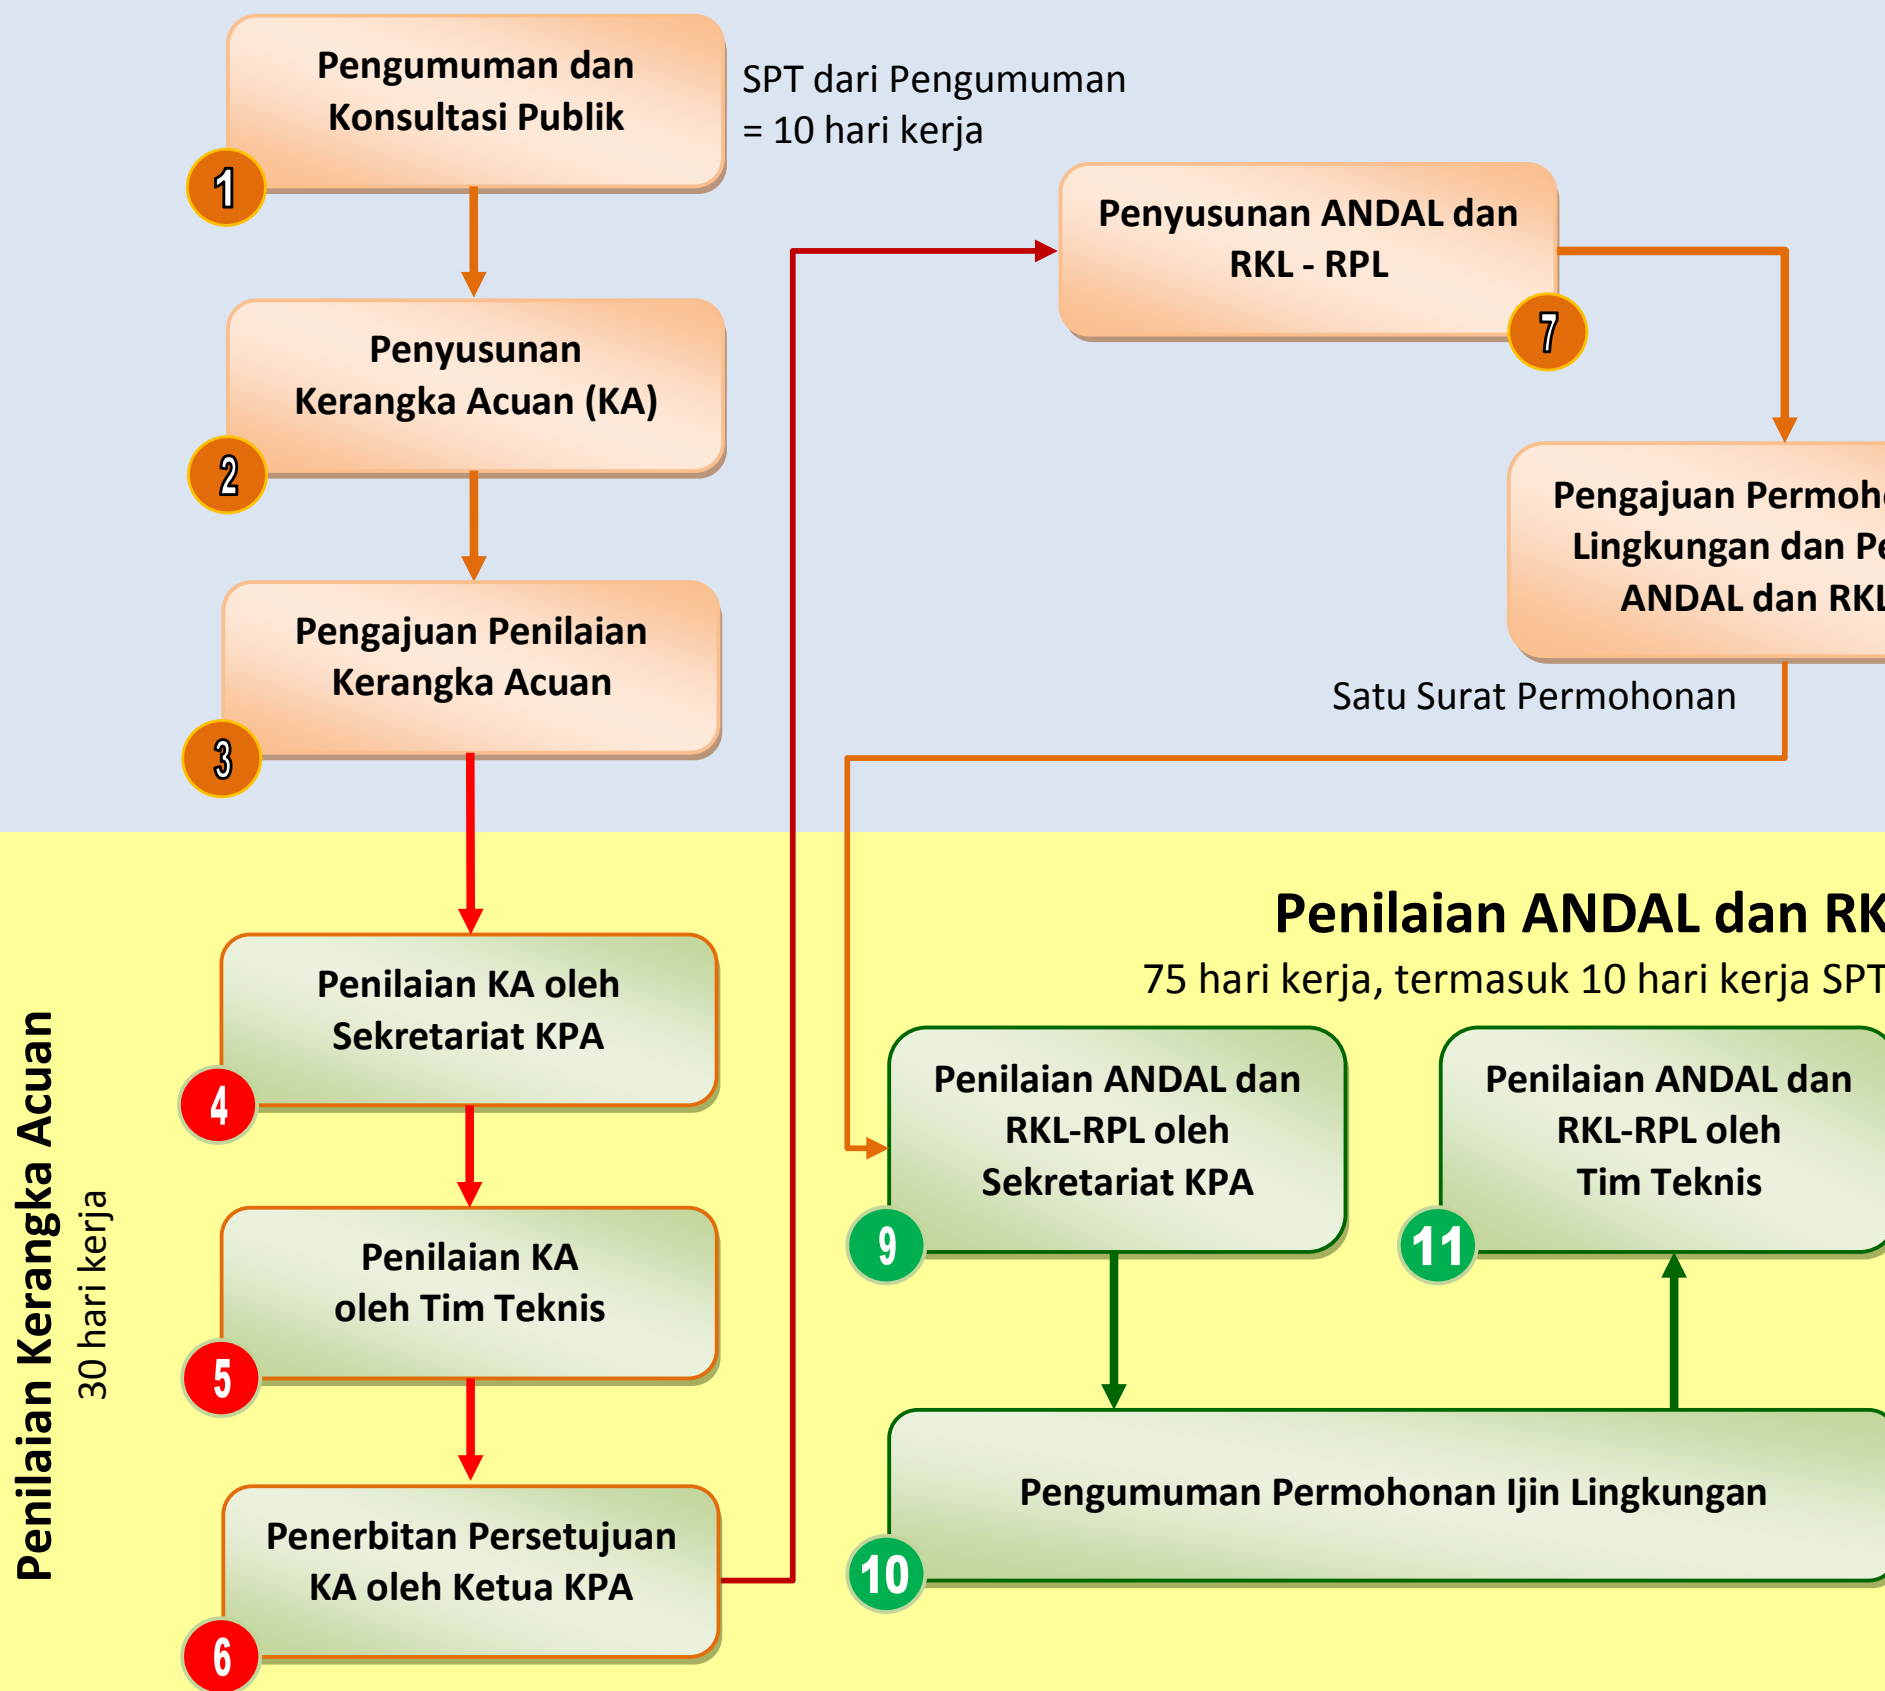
1
Pengumuman dan Konsultasi Publik

SPT dari Pengumuman = 10 hari kerja

2
Penyusunan Kerangka Acuan (KA)

3
Pengajuan Penilaian Kerangka Acuan

7
Penyusunan ANDAL dan RKL - RPL

Pengajuan Permoh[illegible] Lingkungan dan Pe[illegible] ANDAL dan RKL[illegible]

Satu Surat Permohonan

Penilaian Kerangka Acuan
30 hari kerja

4
Penilaian KA oleh Sekretariat KPA

5
Penilaian KA oleh Tim Teknis

6
Penerbitan Persetujuan KA oleh Ketua KPA

Penilaian ANDAL dan RK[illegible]
75 hari kerja, termasuk 10 hari kerja SPT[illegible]

9
Penilaian ANDAL dan RKL-RPL oleh Sekretariat KPA

11
Penilaian ANDAL dan RKL-RPL oleh Tim Teknis

10
Pengumuman Permohonan Ijin Lingkungan